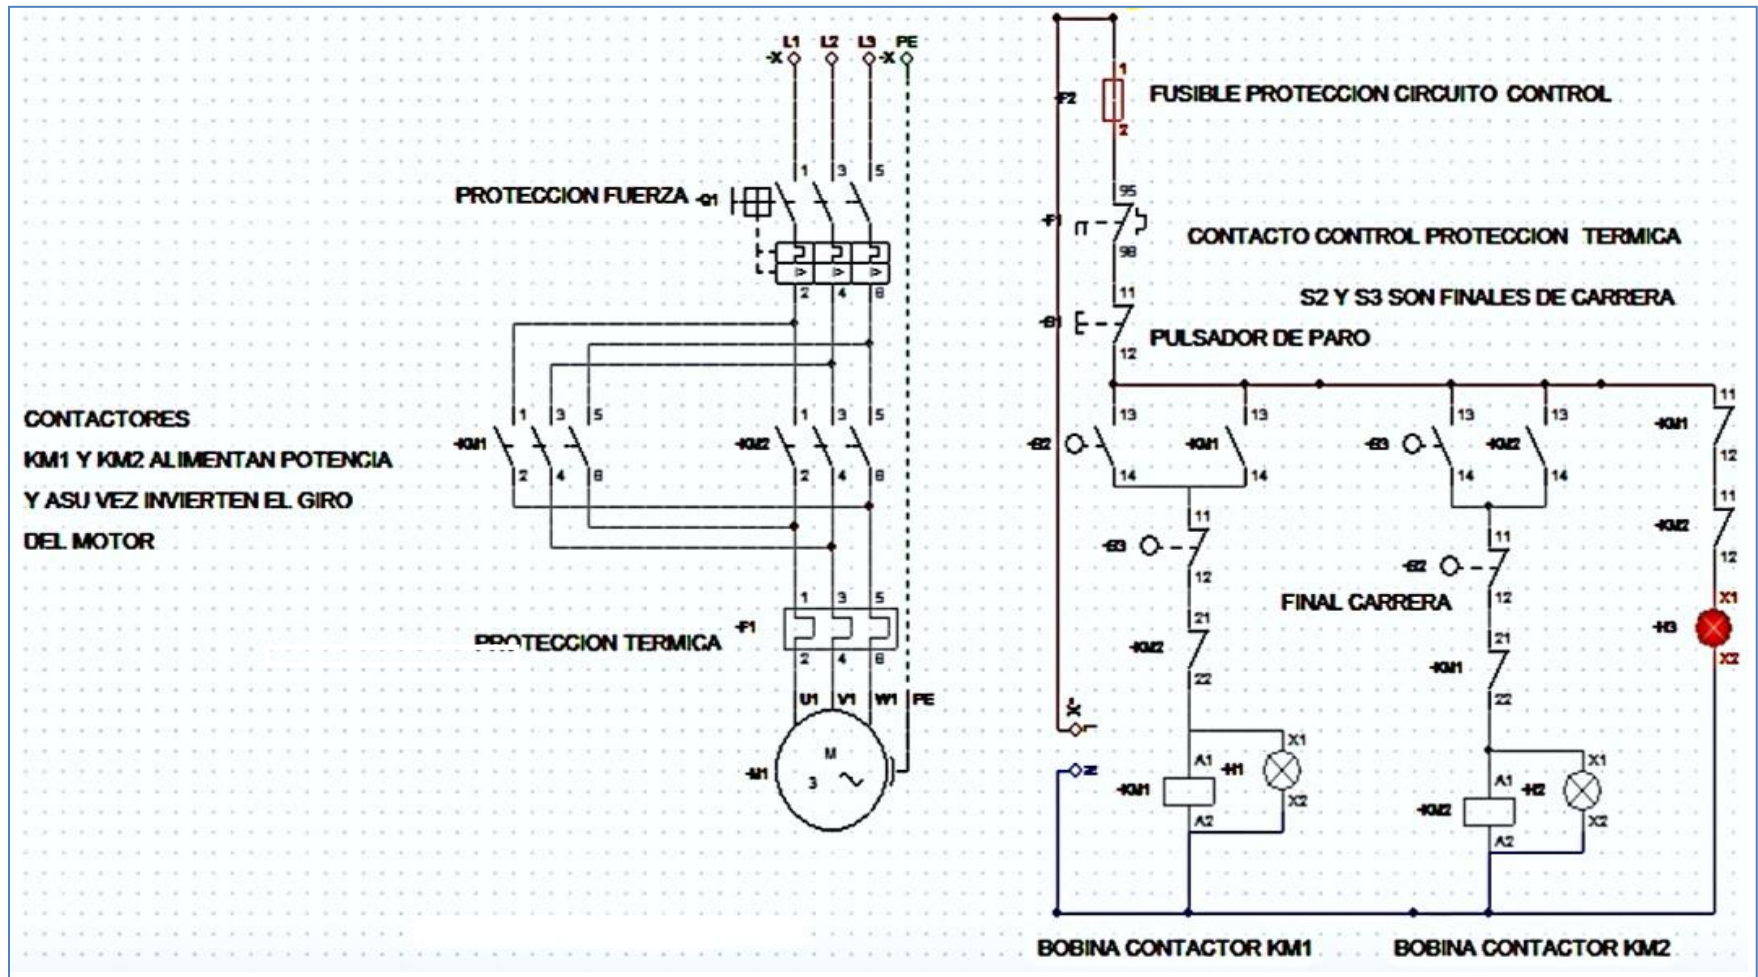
L1 L2 L3 PE
-X -X

PROTECCION FUERZA -Q1

1 3 5
2 4 6

CONTACTORES
KM1 Y KM2 ALIMENTAN POTENCIA
Y ASU VEZ INVIERTEN EL GIRO
DEL MOTOR

-KM1 1 3 5 2 4 6
-KM2 1 3 5 2 4 6

PROTECCION TERMICA -F1
1 3 5
2 4 6

U1 V1 W1 PE
-M1 M 3 ~

-F2 1 2
FUSIBLE PROTECCION CIRCUITO CONTROL

-F1 95 98
CONTACTO CONTROL PROTECCION TERMICA

S2 Y S3 SON FINALES DE CARRERA

-S1 11 12
PULSADOR DE PARO

-S2 13 14 -KM1 13 14
-S3 13 14 -KM2 13 14

-S3 11 12
-S2 11 12
FINAL CARRERA
-KM2 21 22
-KM1 21 22

-KM1 11 12
-KM2 11 12
-H3 X1 X2

-X
-X

-KM1 A1 A2 -H1 X1 X2
-KM2 A1 A2 -H2 X1 X2

BOBINA CONTACTOR KM1
BOBINA CONTACTOR KM2